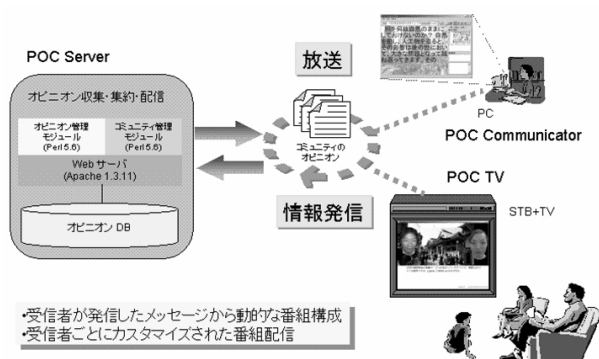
POC Server

オピニオン収集・集約・配信

オピニオン管理モジュール (Perl5.6)

コミュニティ管理モジュール (Perl5.6)

Webサーバ (Apache 1.3.11)

オピニオン DB

放送

コミュニティのオピニオン

情報発信

PC

POC Communicator

POC TV

STB+TV

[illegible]

•受信者が発信したメッセージから動的な番組構成
•受信者ごとにカスタマイズされた番組配信